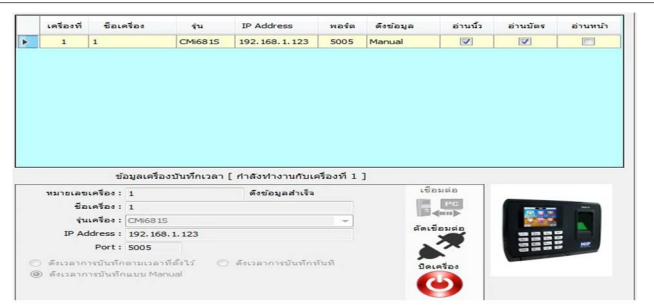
| เครื่องที่ | ชื่อเครื่อง | รุ่น | IP Address | พอร์ต | ดึงข้อมูล | อ่านนิ้ว | อ่านบัตร | อ่านหน้า |
|---|---|---|---|---|---|---|---|---|
| 1 | 1 | CMi681S | 192.168.1.123 | 5005 | Manual | ☑ | ☑ | ☐ |

ข้อมูลเครื่องบันทึกเวลา [ กำลังทำงานกับเครื่องที่ 1 ]

หมายเลขเครื่อง : 1 ดึงข้อมูลสำเร็จ

ชื่อเครื่อง : 1

รุ่นเครื่อง : CMi681S

IP Address : 192.168.1.123

Port : 5005

ดึงเวลาการบันทึกตามเวลาที่ตั้งไว้ ดึงเวลาการบันทึกทันที

ดึงเวลาการบันทึกแบบ Manual

เชื่อมต่อ

PC

ตัดเชื่อมต่อ

ปิดเครื่อง